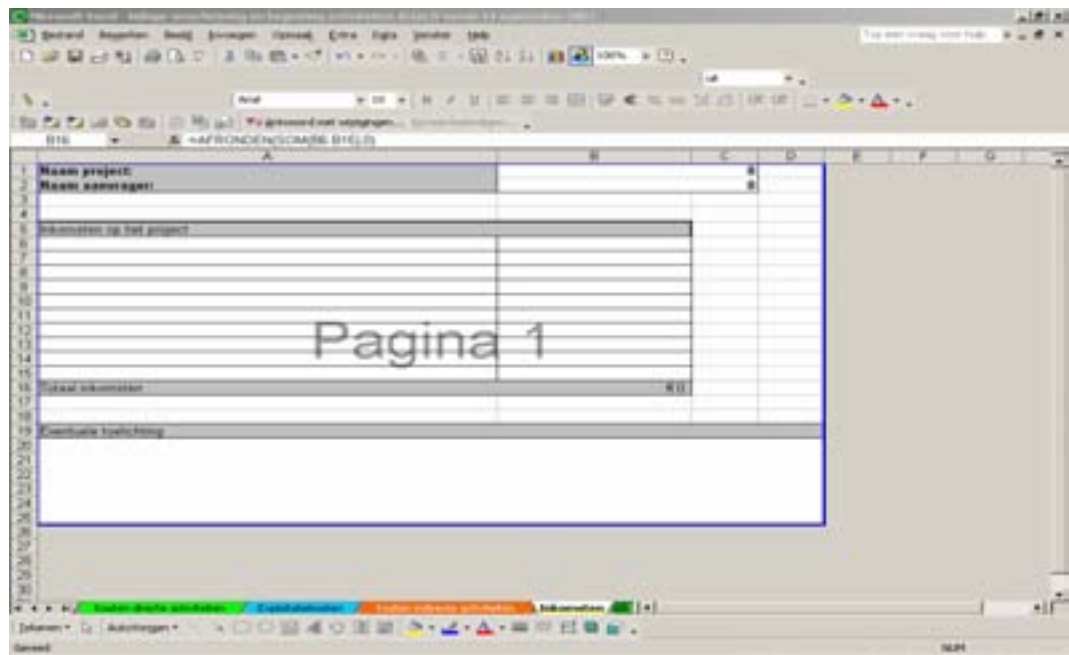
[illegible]

Bestand Bewerken Beeld Invoegen Opmaak Extra Data Venster Help

Typ een vraag voor hulp

100%

Arial 10

B16 =AFRONDEN(SOM(B6:B15);0)

| | A | B | C | D | E | F | G |
|---|---|---|---|---|---|---|---|
| 1 | Naam project: | | 0 | | | | |
| 2 | Naam aanvrager: | | 0 | | | | |
| 3 | | | | | | | |
| 4 | | | | | | | |
| 5 | Inkomsten op het project | | | | | | |
| 6 | | | | | | | |
| 7 | | | | | | | |
| 8 | | | | | | | |
| 9 | | | | | | | |
| 10 | | | | | | | |
| 11 | | | | | | | |
| 12 | | | | | | | |
| 13 | | | | | | | |
| 14 | | | | | | | |
| 15 | | | | | | | |
| 16 | Totaal inkomsten | € 0 | | | | | |
| 17 | | | | | | | |
| 18 | | | | | | | |
| 19 | Eventuele toelichting | | | | | | |

Pagina 1

Kosten directe activiteiten / Exploitatiekosten / Kosten indirecte activiteiten / Inkomsten

Tekenen AutoVormen

Gereed NUM